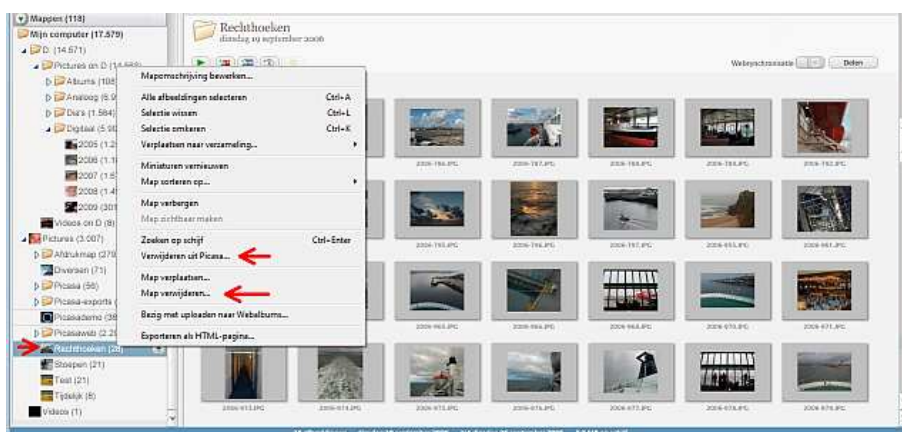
Mappen (118)
Mijn computer (17.579)
D: (14.571)
Pictures on D (14.8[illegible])
Albums (108)
Analoog (6.9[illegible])
Dia's (1.564)
Digitaal (5.9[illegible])
2005 (1.2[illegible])
2006 (1.1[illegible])
2007 (1.5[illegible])
2008 (1.4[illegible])
2009 (301)
Videos on D (8)
Pictures (3.007)
Afdrukmap (279)
Diversen (71)
Picasa (56)
Picasa-exports (
Picasademo (38)
Picasaweb (2.2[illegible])
Rechthoeken (28)
Stoepen (21)
Test (21)
Tijdelijk (8)
Videos (1)

Rechthoeken
dinsdag 29 september 2006

Websynchronisatie Delen

Mapomschrijving bewerken...
Alle afbeeldingen selecteren Ctrl+A
Selectie wissen Ctrl+L
Selectie omkeren Ctrl+K
Verplaatsen naar verzameling...
Miniaturen vernieuwen
Map sorteren op...
Map verbergen
Map zichtbaar maken
Zoeken op schijf Ctrl+Enter
Verwijderen uit Picasa...
Map verplaatsen...
Map verwijderen...
Bezig met uploaden naar Webalbums...
Exporteren als HTML-pagina...

2006-784.JPG
2006-787.JPG
2006-788.JPG
2006-789.JPG
2006-792.JPG
2006-795.JPG
2006-796.JPG
2006-797.JPG
2006-855.JPG
2006-861.JPG
2006-963.JPG
2006-964.JPG
2006-968.JPG
2006-970.JPG
2006-971.JPG
2006-972.JPG
2006-973.JPG
2006-975.JPG
2006-976.JPG
2006-977.JPG
2006-978.JPG
2006-979.JPG